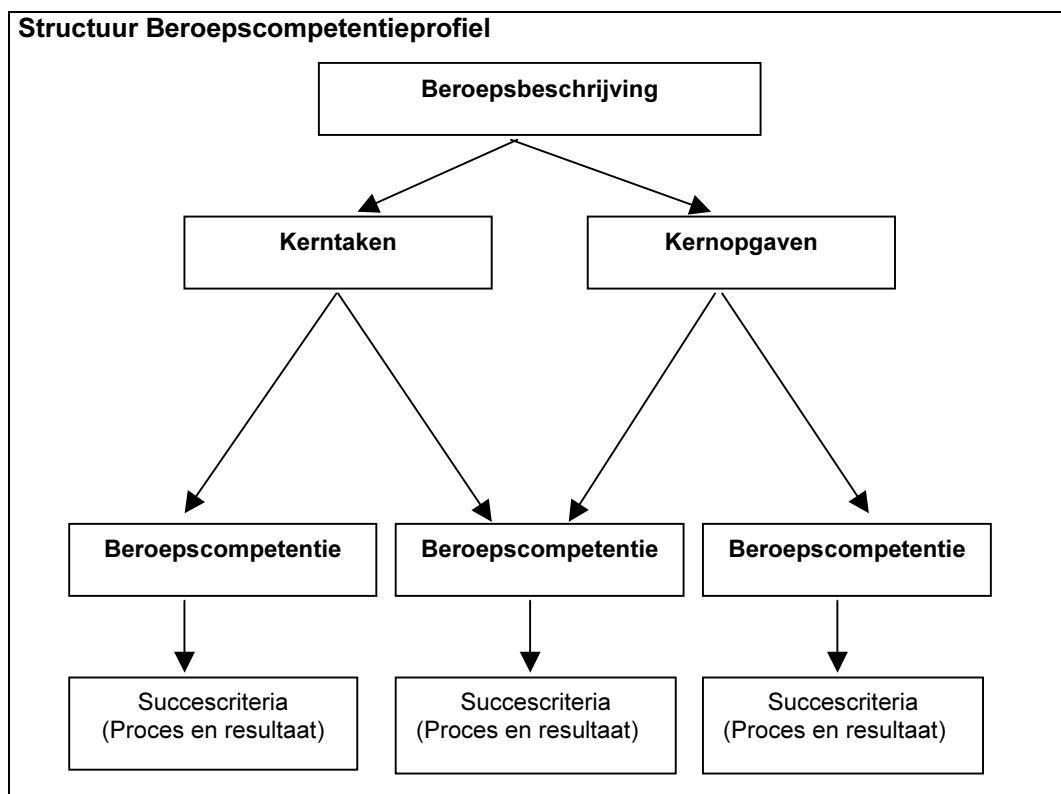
**Structuur Beroepscompetentieprofiel**

**Beroepsbeschrijving**

**Kerntaken**

**Kernopgaven**

**Beroepscompetentie**

**Beroepscompetentie**

**Beroepscompetentie**

Succescriteria (Proces en resultaat)

Succescriteria (Proces en resultaat)

Succescriteria (Proces en resultaat)